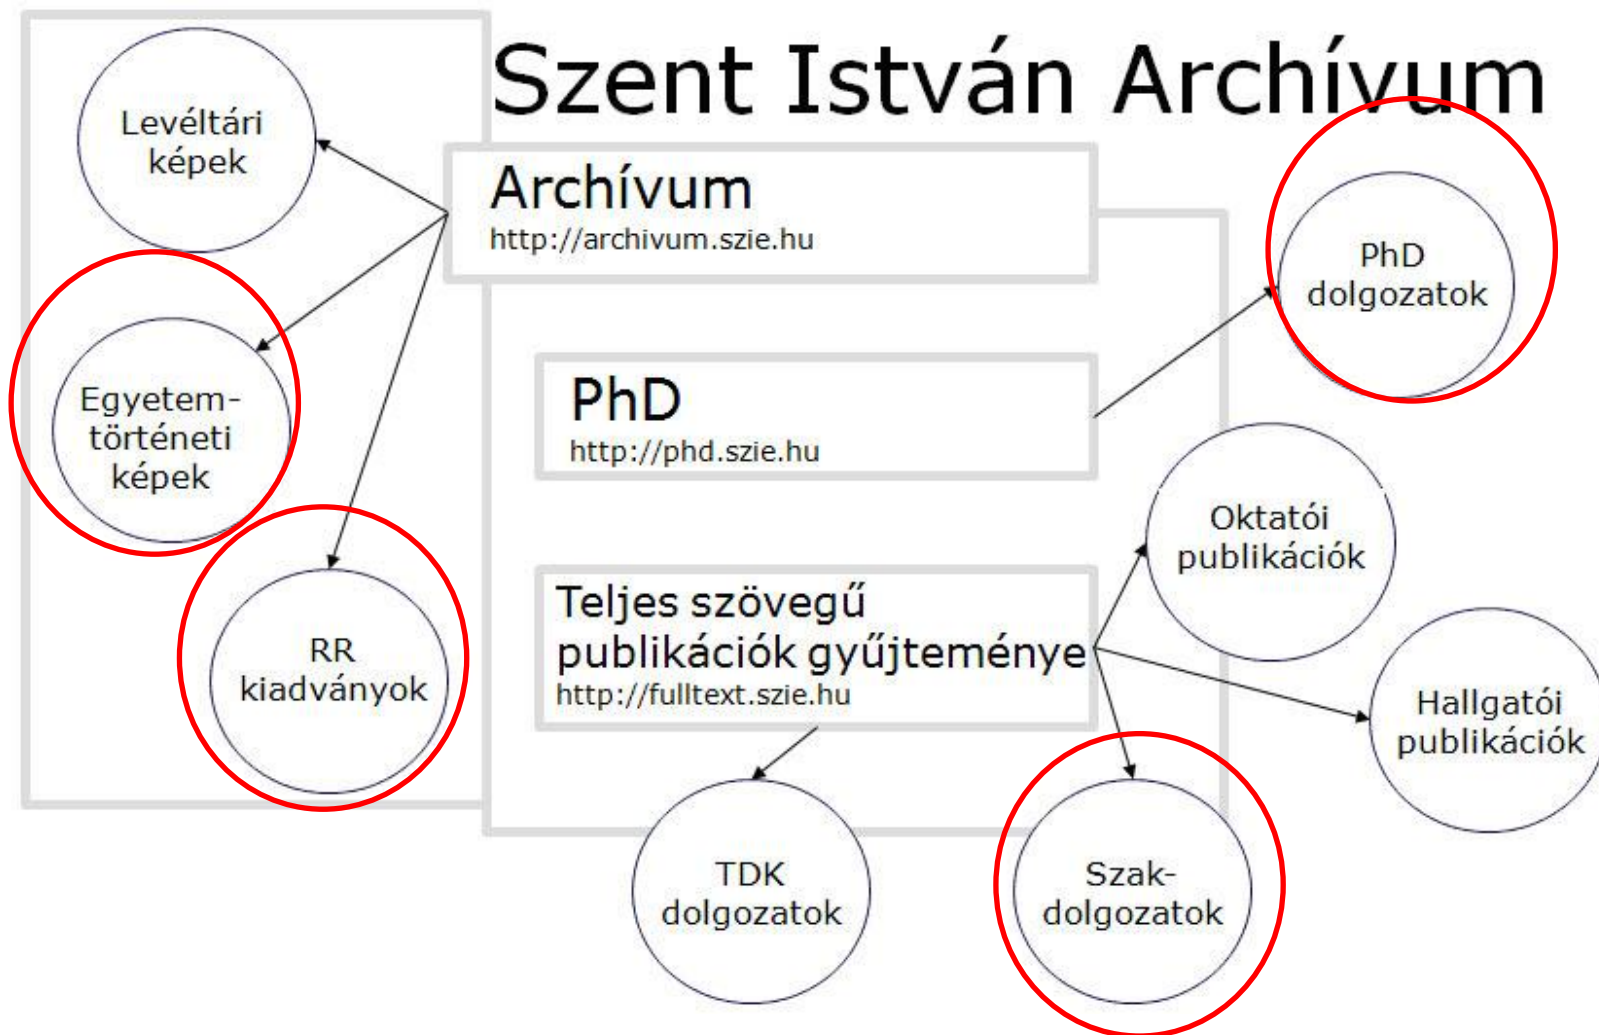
Szent István Archívum

Levéltári képek

Archívum
http://archivum.szie.hu

PhD dolgozatok

Egyetem-történeti képek

PhD
http://phd.szie.hu

Oktatói publikációk

RR kiadványok

Teljes szövegű publikációk gyűjteménye
http://fulltext.szie.hu

Hallgatói publikációk

TDK dolgozatok

Szak-dolgozatok